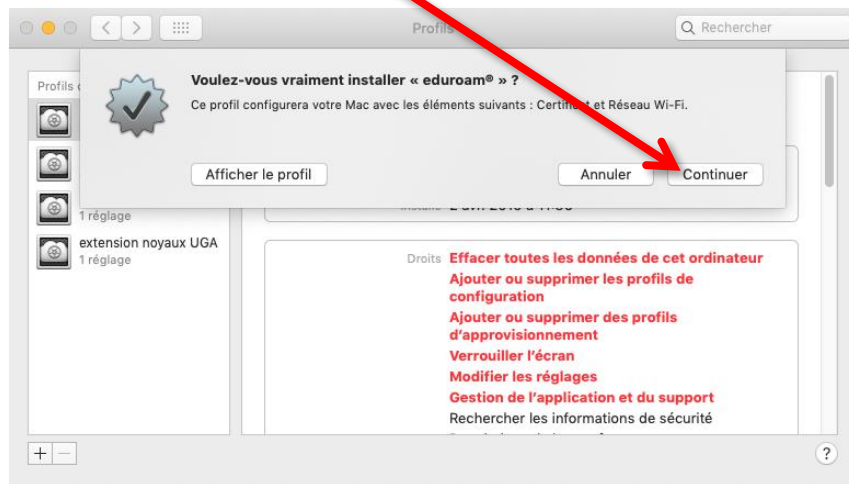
Profils

Rechercher

Profils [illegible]

Voulez-vous vraiment installer « eduroam® » ?

Ce profil configurera votre Mac avec les éléments suivants : Certifi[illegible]t Réseau Wi-Fi.

Afficher le profil

Annuler

Continuer

1 réglage

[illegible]

extension noyaux UGA
1 réglage

Droits

Effacer toutes les données de cet ordinateur
Ajouter ou supprimer les profils de configuration
Ajouter ou supprimer des profils d'approvisionnement
Verrouiller l'écran
Modifier les réglages
Gestion de l'application et du support
Rechercher les informations de sécurité

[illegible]

+ −

?